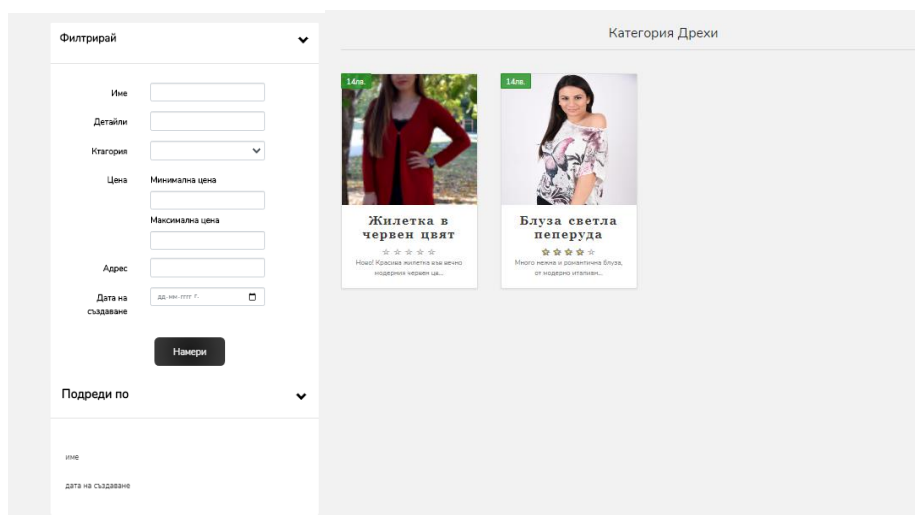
Филтрирай

Име

Детайли

Ккагория

Цена

Минимална цена

Максимална цена

Адрес

Дата на създаване

дд.мм.гггг г.

Намери

Подреди по

име

дата на създаване

Категория Дрехи

14лв.

Жилетка в червен цвят

☆☆☆☆☆

Ново! Красива жилетка във вечно модерния червен ц...

14лв.

Блуза светла пеперуда

☆☆☆☆☆

Много нежна и романтична блуза, от модерно италиан...